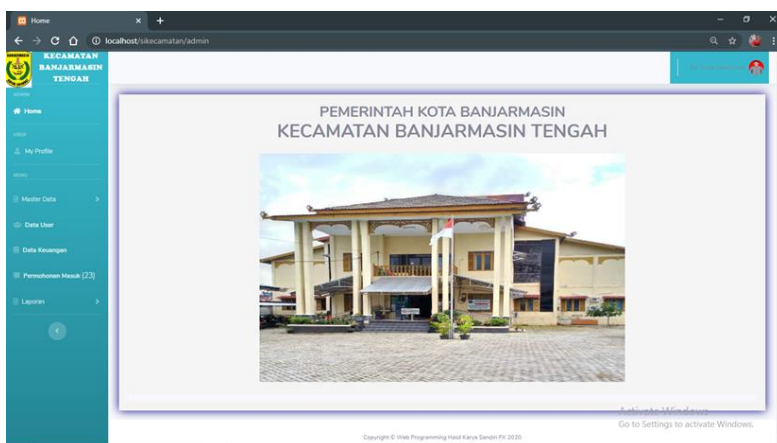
Home

localhost/sikecamatan/admin

KECAMATAN BANJARMASIN TENGAH

Home

My Profile

Master Data

Data User

Data Keuangan

Permohonan Masuk (23)

Laporan

PEMERINTAH KOTA BANJARMASIN
KECAMATAN BANJARMASIN TENGAH

Activate Windows
Go to Settings to activate Windows.

Copyright © Web Programming Hasil Karya Sendiri FX 2020